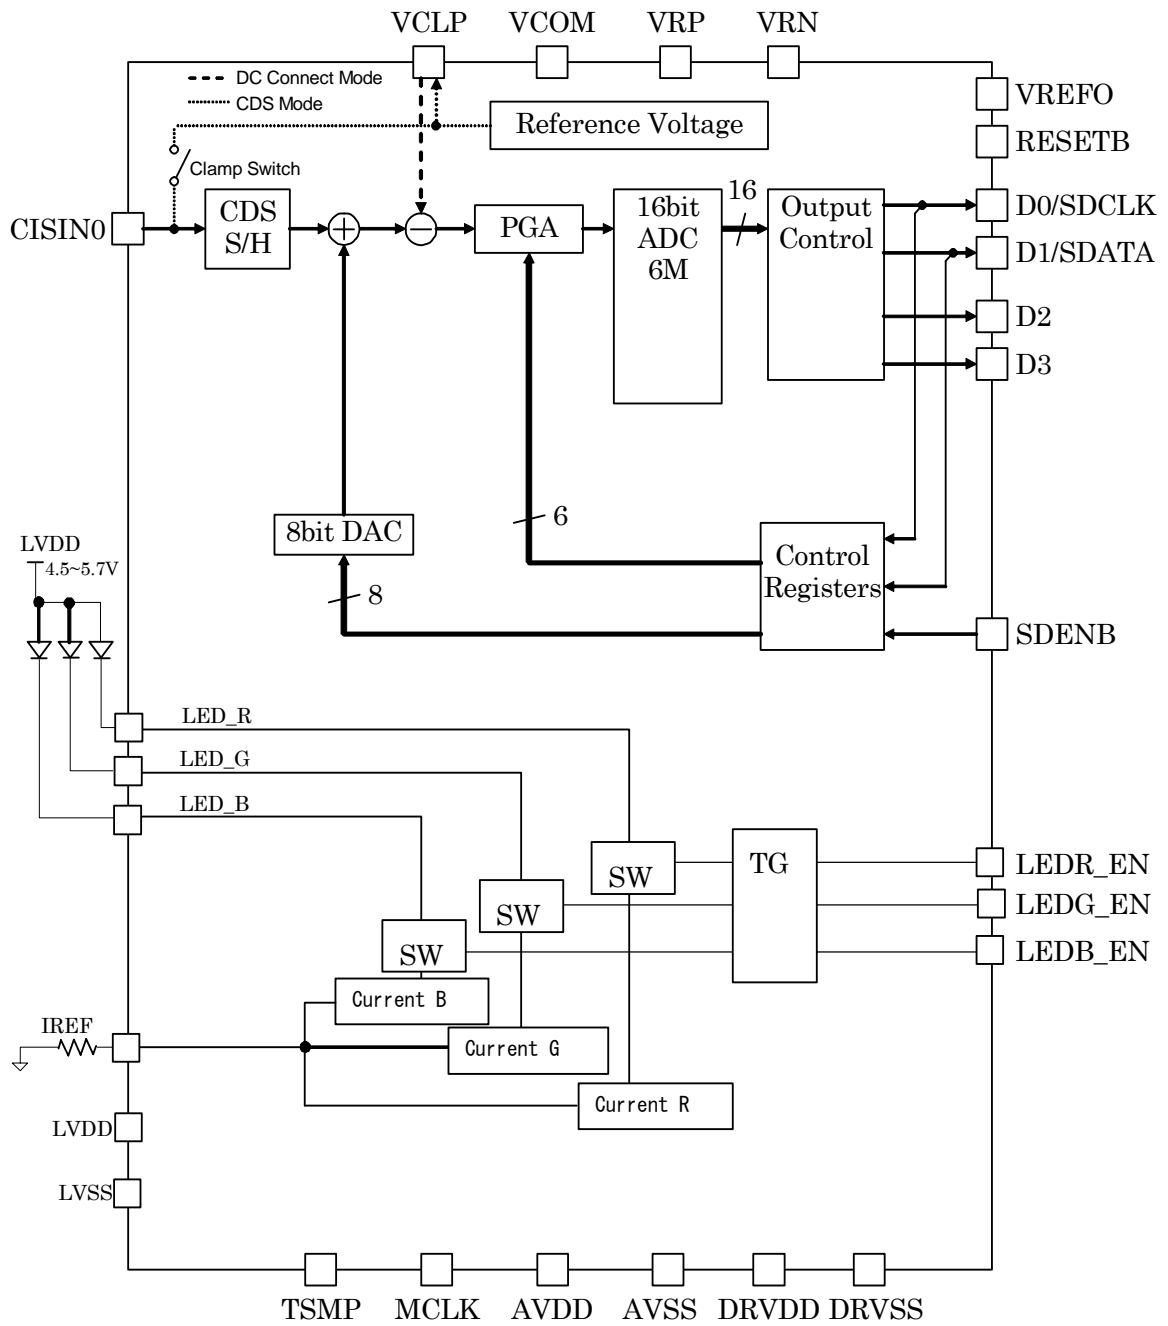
VCLP VCOM VRP VRN

DC Connect Mode
CDS Mode

Reference Voltage

VREFO
RESETB

Clamp Switch

CISIN0

CDS S/H

PGA

16bit ADC 6M

16

Output Control

D0/SDCLK
D1/SDATA
D2
D3

8bit DAC

6

Control Registers

8

SDENB

LVDD
4.5~5.7V

LED_R
LED_G
LED_B

SW
SW
SW

TG

LEDR_EN
LEDG_EN
LEDB_EN

Current B
Current G
Current R

IREF

LVDD
LVSS

TSMP MCLK AVDD AVSS DRVDD DRVSS